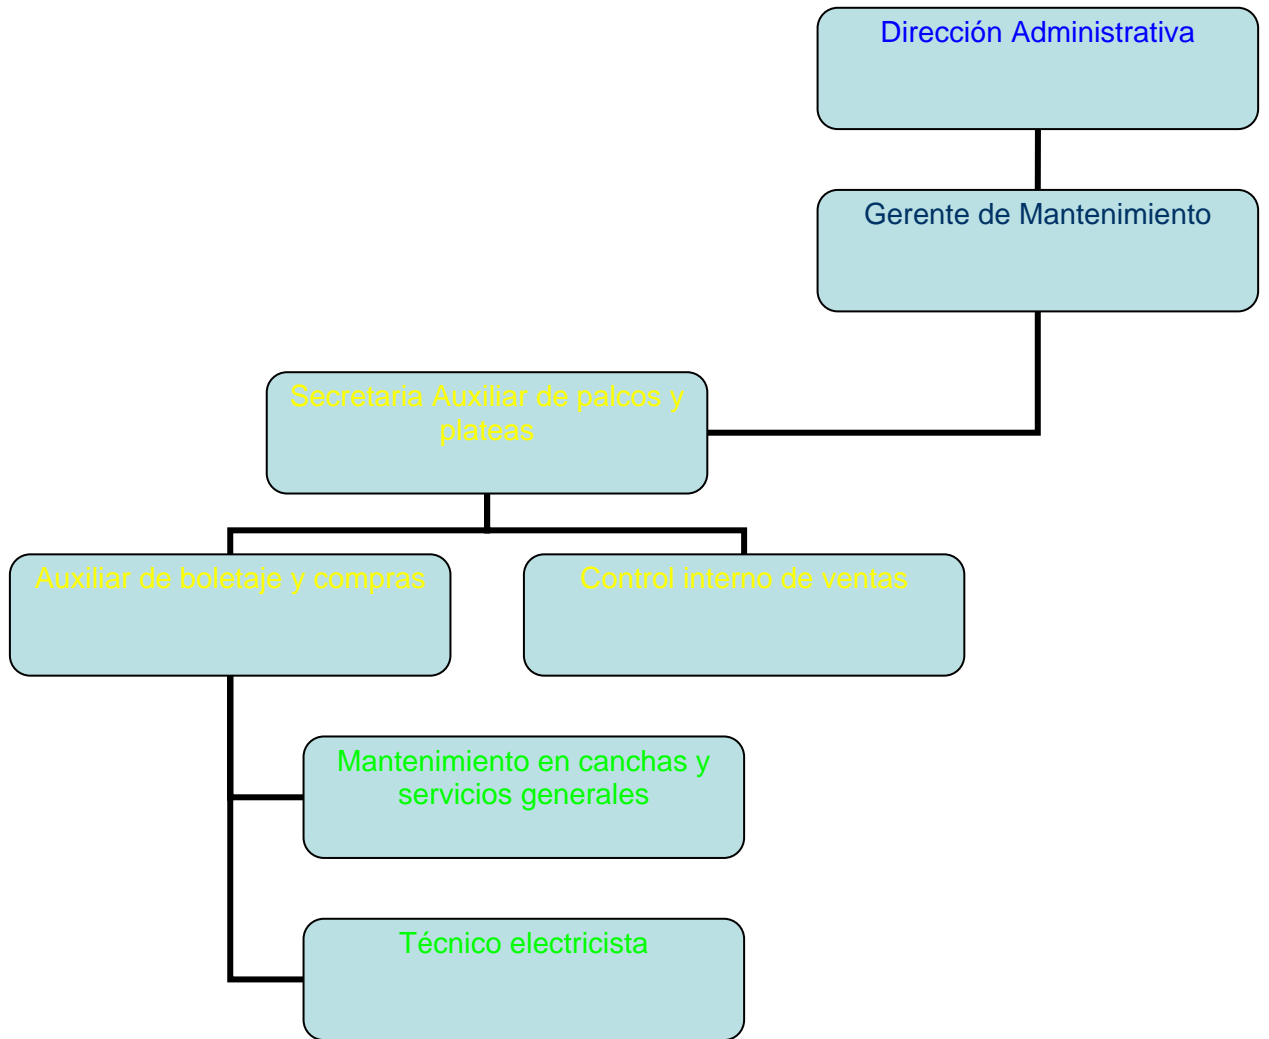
Dirección Administrativa

Gerente de Mantenimiento

Secretaria Auxiliar de palcos y plateas

Auxiliar de boletaje y compras

Control interno de ventas

Mantenimiento en canchas y servicios generales

Técnico electricista